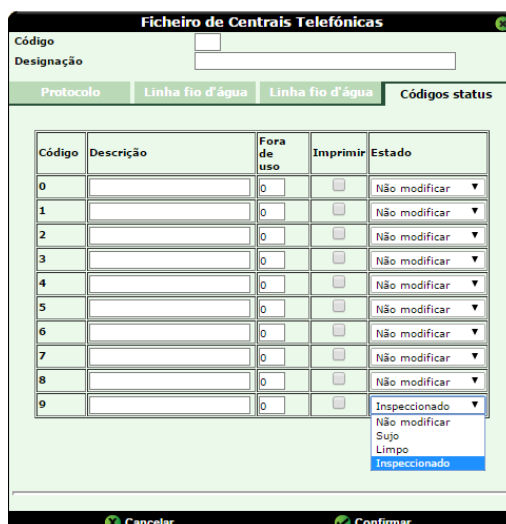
Ficheiro de Centrais Telefónicas

Código

Designação

Protocolo | Linha fio d'água | Linha fio d'água | Códigos status

| Código | Descrição | Fora de uso | Imprimir | Estado |
|---|---|---|---|---|
| 0 | | 0 | | Não modificar |
| 1 | | 0 | | Não modificar |
| 2 | | 0 | | Não modificar |
| 3 | | 0 | | Não modificar |
| 4 | | 0 | | Não modificar |
| 5 | | 0 | | Não modificar |
| 6 | | 0 | | Não modificar |
| 7 | | 0 | | Não modificar |
| 8 | | 0 | | Não modificar |
| 9 | | 0 | | Inspeccionado |

Não modificar
Sujo
Limpo
Inspeccionado

Cancelar
Confirmar